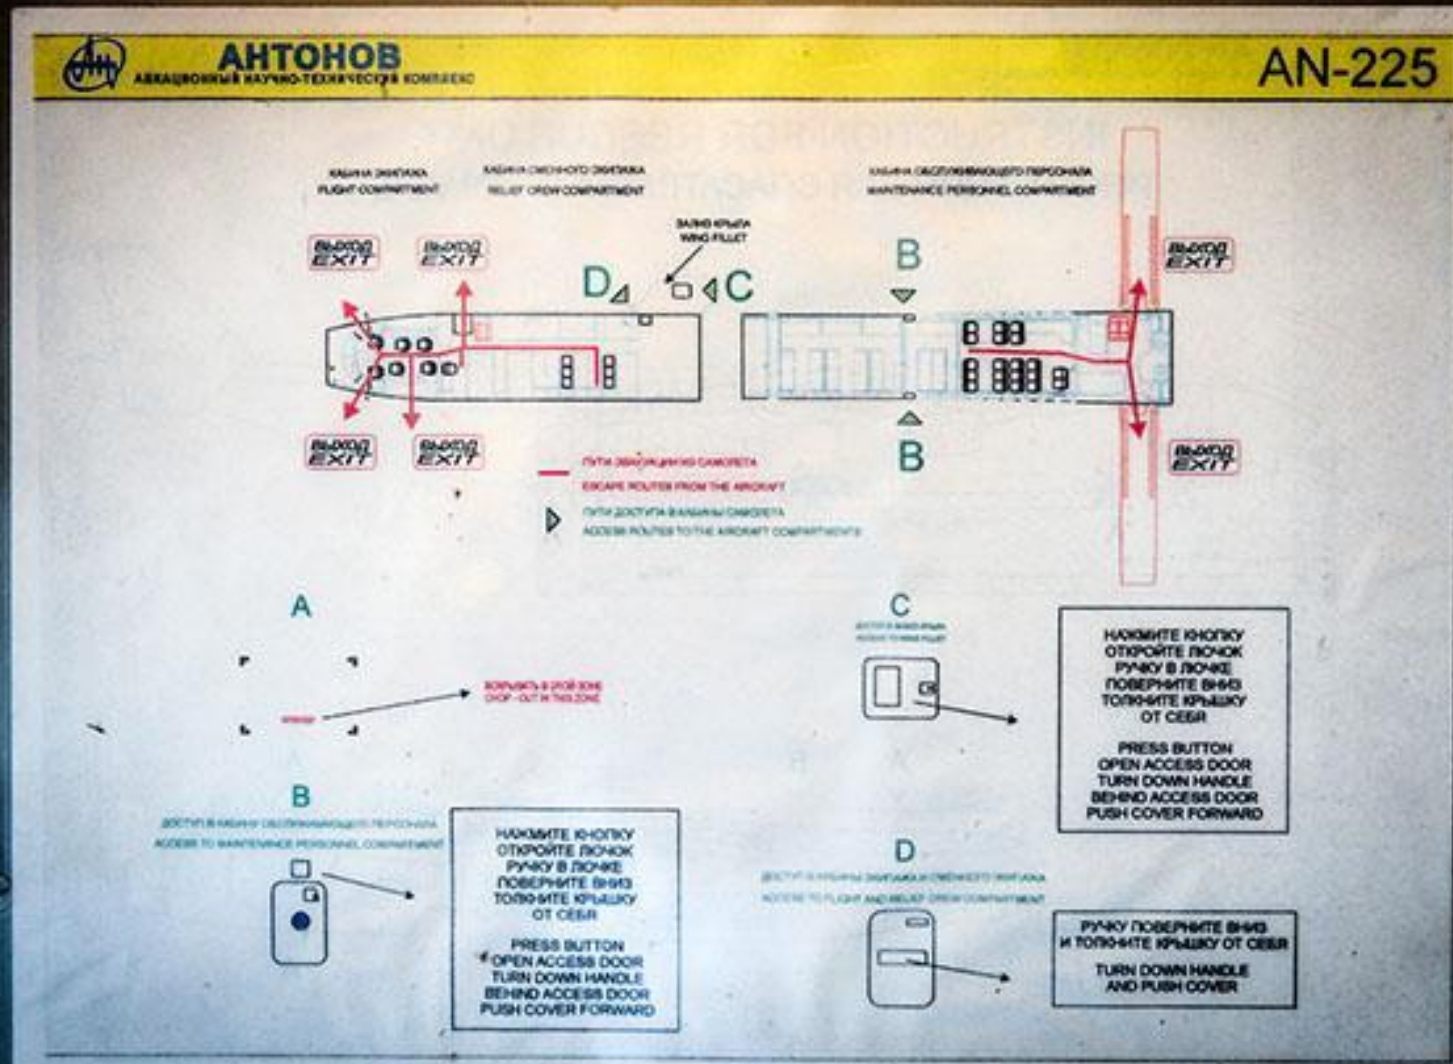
АНТОНОВ
АВИАЦИОННЫЙ НАУЧНО-ТЕХНИЧЕСКИЙ КОМПЛЕКС

AN-225

КАБИНА ЭКИПАЖА
FLIGHT COMPARTMENT

КАБИНА СМЕННОГО ЭКИПАЖА
RELIEF CREW COMPARTMENT

КАБИНА ОБСЛУЖИВАЮЩЕГО ПЕРСОНАЛА
MAINTENANCE PERSONNEL COMPARTMENT

ЗАЛИЗ КРЫЛА
WING FILLET

ВЫХОД EXIT

ВЫХОД EXIT

D

C

B

ВЫХОД EXIT

ВЫХОД EXIT

ВЫХОД EXIT

B

ВЫХОД EXIT

ПУТИ ЭВАКУАЦИИ ИЗ САМОЛЕТА
ESCAPE ROUTES FROM THE AIRCRAFT

ПУТИ ДОСТУПА В КАБИНЫ САМОЛЕТА
ACCESS ROUTES TO THE AIRCRAFT COMPARTMENTS

A

ВСКРЫВАТЬ В ЭТОЙ ЗОНЕ
CHOP - OUT IN THIS ZONE

C

ДОСТУП В ЗАЛИЗ КРЫЛА
ACCESS TO WING FILLET

НАЖМИТЕ КНОПКУ
ОТКРОЙТЕ ЛЮЧОК
РУЧКУ В ЛЮЧКЕ
ПОВЕРНИТЕ ВНИЗ
ТОЛКНИТЕ КРЫШКУ
ОТ СЕБЯ

PRESS BUTTON
OPEN ACCESS DOOR
TURN DOWN HANDLE
BEHIND ACCESS DOOR
PUSH COVER FORWARD

B

ДОСТУП В КАБИНУ ОБСЛУЖИВАЮЩЕГО ПЕРСОНАЛА
ACCESS TO MAINTENANCE PERSONNEL COMPARTMENT

НАЖМИТЕ КНОПКУ
ОТКРОЙТЕ ЛЮЧОК
РУЧКУ В ЛЮЧКЕ
ПОВЕРНИТЕ ВНИЗ
ТОЛКНИТЕ КРЫШКУ
ОТ СЕБЯ

PRESS BUTTON
OPEN ACCESS DOOR
TURN DOWN HANDLE
BEHIND ACCESS DOOR
PUSH COVER FORWARD

D

ДОСТУП В КАБИНЫ ЭКИПАЖА И СМЕННОГО ЭКИПАЖА
ACCESS TO FLIGHT AND RELIEF CREW COMPARTMENT

РУЧКУ ПОВЕРНИТЕ ВНИЗ
И ТОЛКНИТЕ КРЫШКУ ОТ СЕБЯ

TURN DOWN HANDLE
AND PUSH COVER